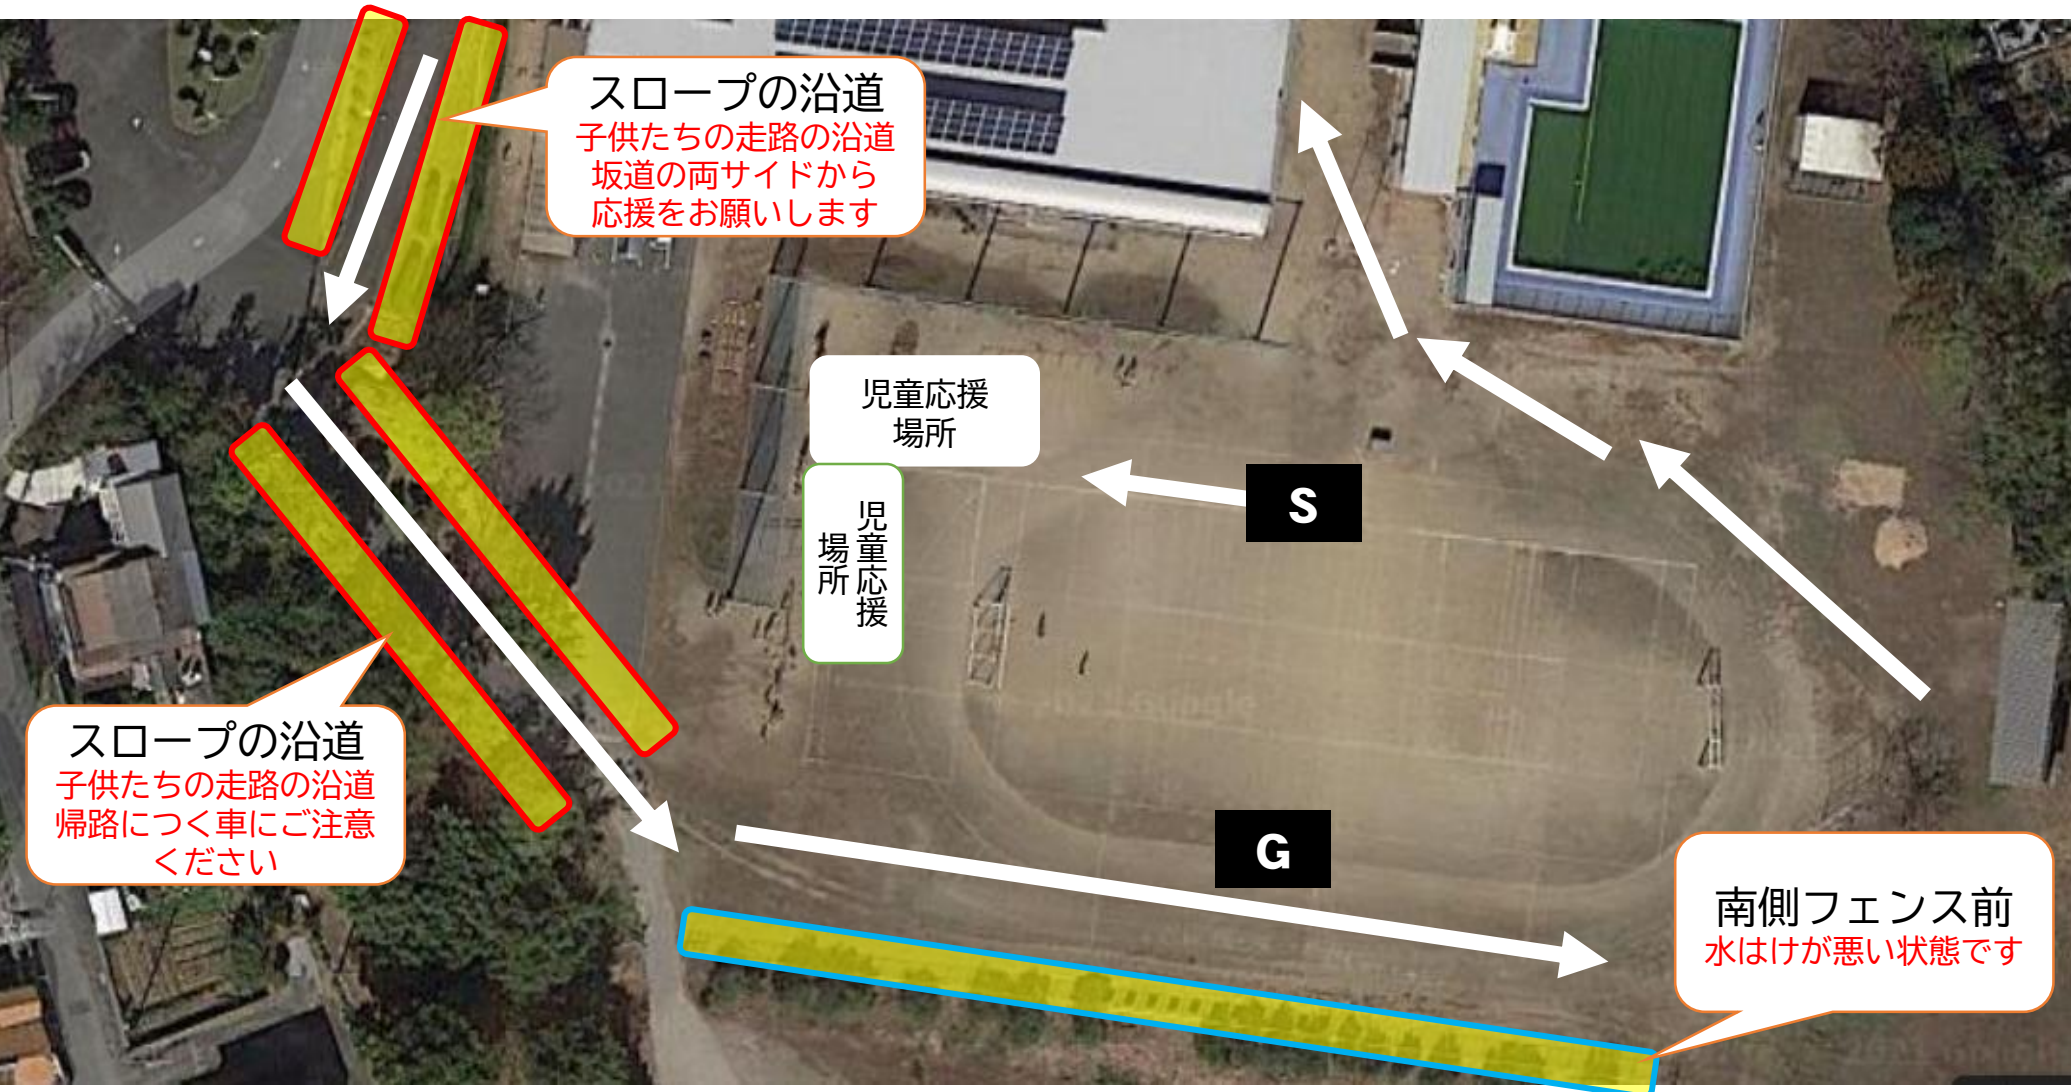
スロープの沿道
子供たちの走路の沿道
坂道の両サイドから
応援をお願いします

児童応援
場所

児童応援
場所

S

スロープの沿道
子供たちの走路の沿道
帰路につく車にご注意
ください

G

南側フェンス前
水はけが悪い状態です